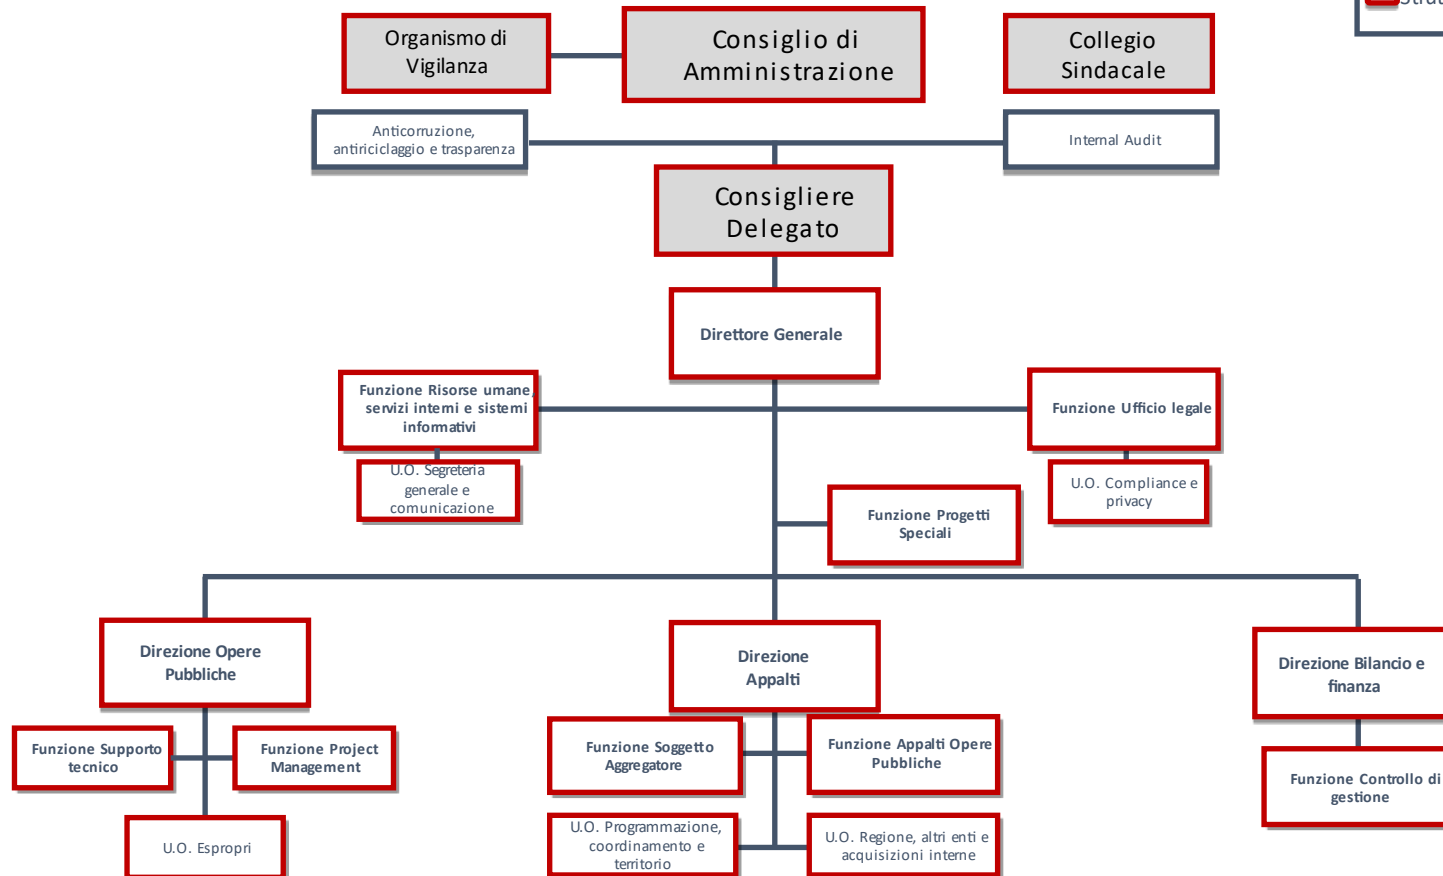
Strut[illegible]

Organismo di Vigilanza

Consiglio di Amministrazione

Collegio Sindacale

Anticorruzione, antiriciclaggio e trasparenza

Internal Audit

Consigliere Delegato

Direttore Generale

Funzione Risorse umane, servizi interni e sistemi informativi

U.O. Segreteria generale e comunicazione

Funzione Ufficio legale

U.O. Compliance e privacy

Funzione Progetti Speciali

Direzione Opere Pubbliche

Funzione Supporto tecnico

Funzione Project Management

U.O. Espropri

Direzione Appalti

Funzione Soggetto Aggregatore

Funzione Appalti Opere Pubbliche

U.O. Programmazione, coordinamento e territorio

U.O. Regione, altri enti e acquisizioni interne

Direzione Bilancio e finanza

Funzione Controllo di gestione